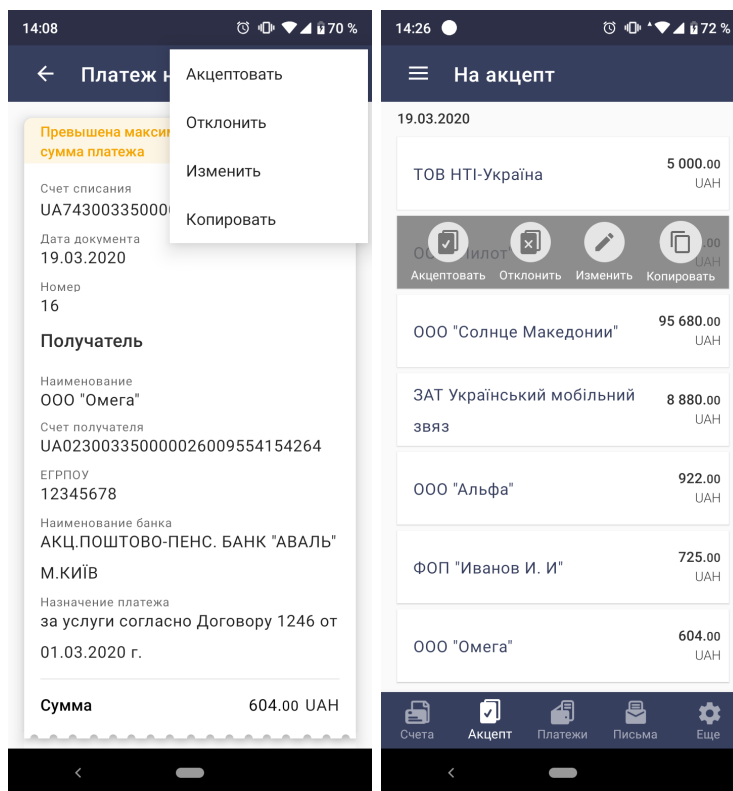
14:08 70 %

Платеж н

Акцептовать
Отклонить
Изменить
Копировать

Превышена максим сумма платежа

Счет списания
UA74300335000

Дата документа
19.03.2020

Номер
16

Получатель

Наименование
ООО "Омега"

Счет получателя
UA023003350000026009554154264

ЕГРПОУ
12345678

Наименование банка
АКЦ.ПОШТОВО-ПЕНС. БАНК "АВАЛЬ" М.КИЇВ

Назначение платежа
за услуги согласно Договору 1246 от 01.03.2020 г.

Сумма 604.00 UAH

14:26 72 %

На акцепт

19.03.2020

ТОВ HTI-Україна 5 000.00 UAH

ООО "Пилот" .00 UAH

Акцептовать Отклонить Изменить Копировать

ООО "Солнце Македонии" 95 680.00 UAH

ЗАТ Український мобільний звяз 8 880.00 UAH

ООО "Альфа" 922.00 UAH

ФОП "Иванов И. И" 725.00 UAH

ООО "Омега" 604.00 UAH

Счета Акцепт Платежи Письма Еще